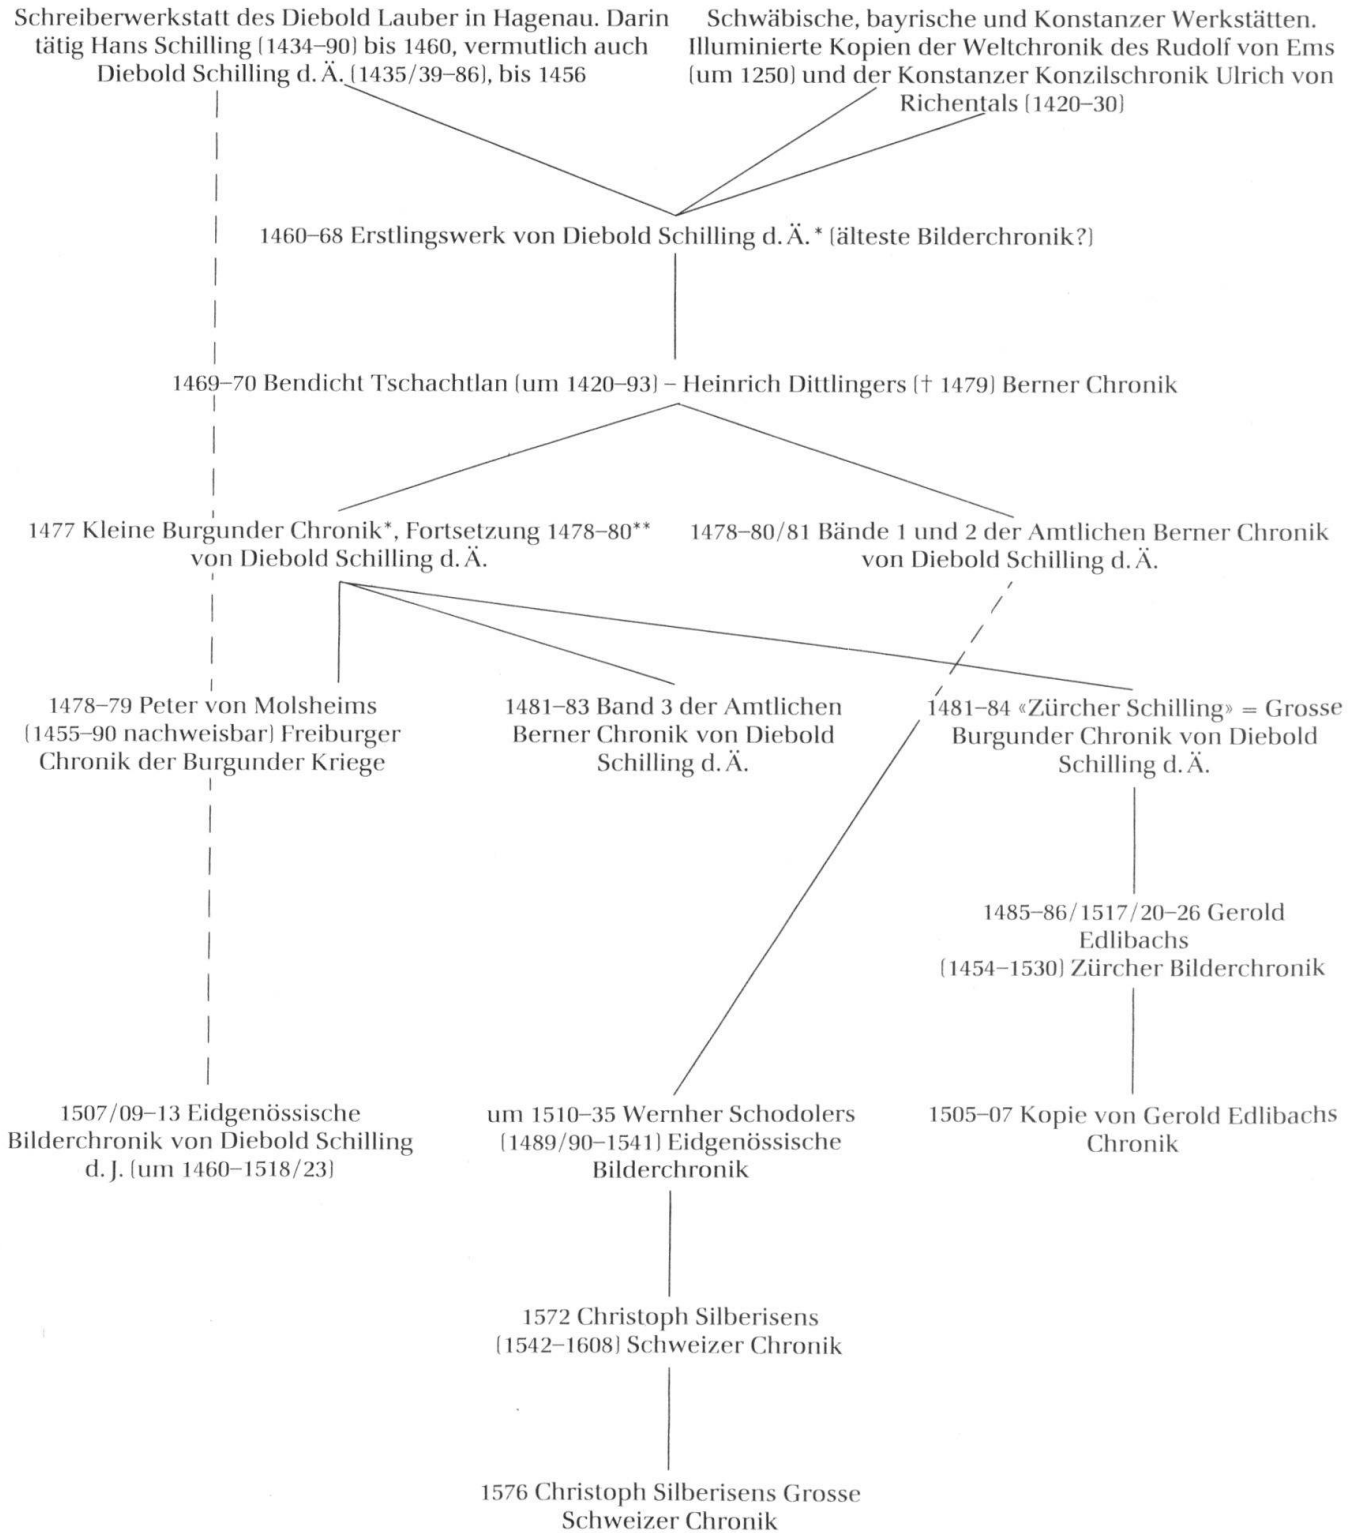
Schreiberwerkstatt des Diebold Lauber in Hagenau. Darin tätig Hans Schilling (1434–90) bis 1460, vermutlich auch Diebold Schilling d. Ä. (1435/39–86), bis 1456

Schwäbische, bayrische und Konstanzer Werkstätten. Illuminierte Kopien der Weltchronik des Rudolf von Ems (um 1250) und der Konstanzer Konzilschronik Ulrich von Richentals (1420–30)

1460–68 Erstlingswerk von Diebold Schilling d. Ä.* (älteste Bilderchronik?)

1469–70 Bendicht Tschachtlan (um 1420–93) – Heinrich Dittlingers († 1479) Berner Chronik

1477 Kleine Burgunder Chronik*, Fortsetzung 1478–80** von Diebold Schilling d. Ä.

1478–80/81 Bände 1 und 2 der Amtlichen Berner Chronik von Diebold Schilling d. Ä.

1478–79 Peter von Molsheims (1455–90 nachweisbar) Freiburger Chronik der Burgunder Kriege

1481–83 Band 3 der Amtlichen Berner Chronik von Diebold Schilling d. Ä.

1481–84 «Zürcher Schilling» = Grosse Burgunder Chronik von Diebold Schilling d. Ä.

1485–86/1517/20–26 Gerold Edlibachs (1454–1530) Zürcher Bilderchronik

1507/09–13 Eidgenössische Bilderchronik von Diebold Schilling d. J. (um 1460–1518/23)

um 1510–35 Wernher Schodolers (1489/90–1541) Eidgenössische Bilderchronik

1505–07 Kopie von Gerold Edlibachs Chronik

1572 Christoph Silberisens (1542–1608) Schweizer Chronik

1576 Christoph Silberisens Grosse Schweizer Chronik